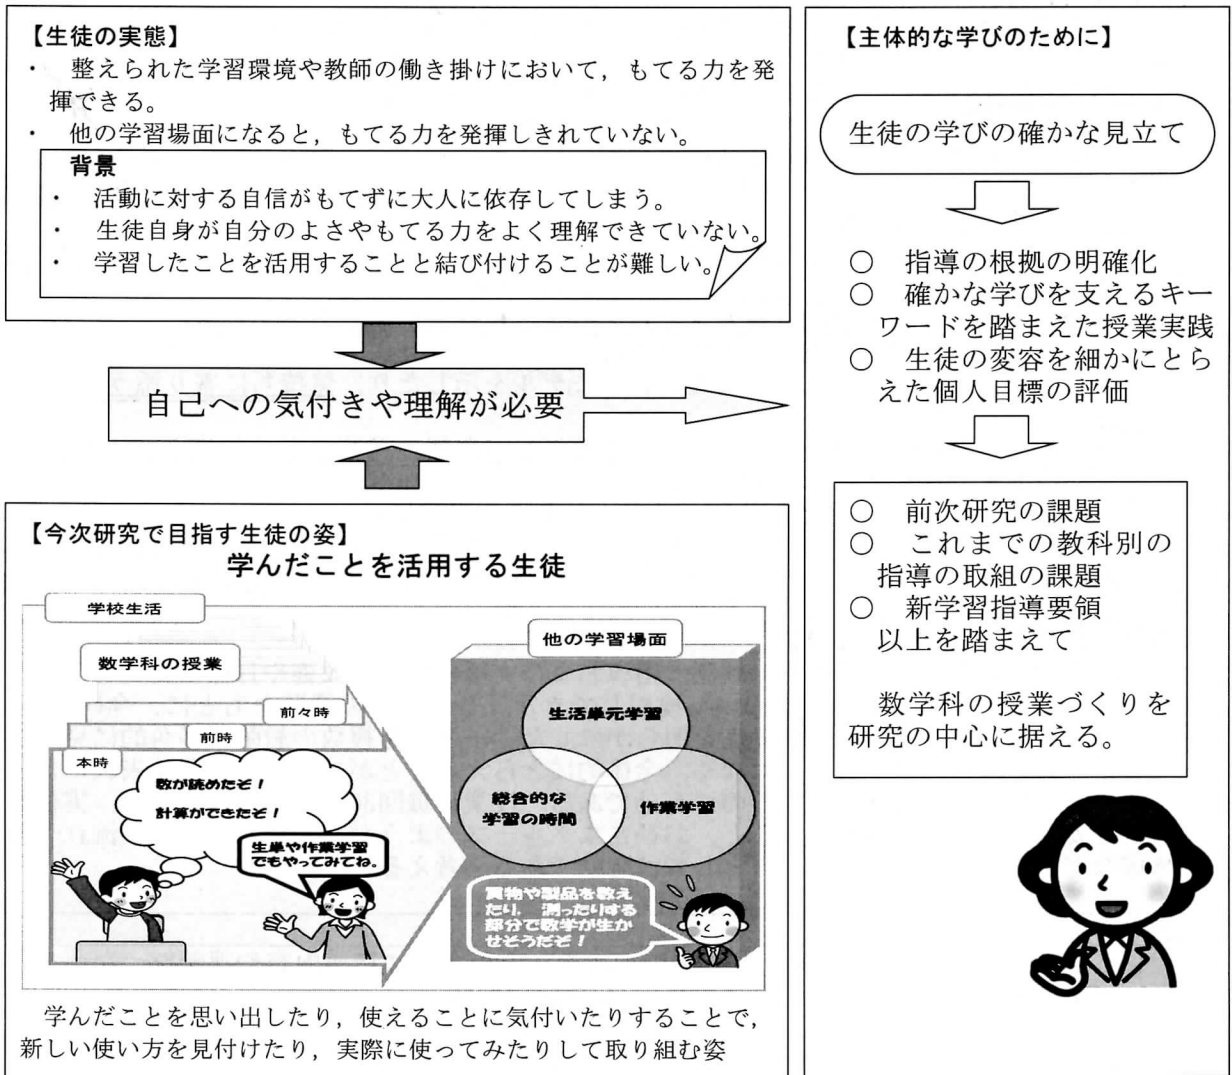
【生徒の実態】
・ 整えられた学習環境や教師の働き掛けにおいて，もてる力を発揮できる。
・ 他の学習場面になると，もてる力を発揮しきれていない。

背景
・ 活動に対する自信がもてずに大人に依存してしまう。
・ 生徒自身が自分のよさやもてる力をよく理解できていない。
・ 学習したことを活用することと結び付けることが難しい。

自己への気付きや理解が必要

【今次研究で目指す生徒の姿】
学んだことを活用する生徒

学校生活
数学科の授業
前々時
前時
本時
数が読めたぞ！
計算ができたぞ！
生単や作業学習でもやってみてね。
他の学習場面
生活単元学習
総合的な学習の時間
作業学習
買物や製品を数えたり，測ったりする部分で数学が生かせそうだぞ！

学んだことを思い出したり，使えることに気付いたりすることで，新しい使い方を見付けたり，実際に使ってみたりして取り組む姿

【主体的な学びのために】

生徒の学びの確かな見立て

○ 指導の根拠の明確化
○ 確かな学びを支えるキーワードを踏まえた授業実践
○ 生徒の変容を細かにとらえた個人目標の評価

○ 前次研究の課題
○ これまでの教科別の指導の取組の課題
○ 新学習指導要領
以上を踏まえて

数学科の授業づくりを研究の中心に据える。